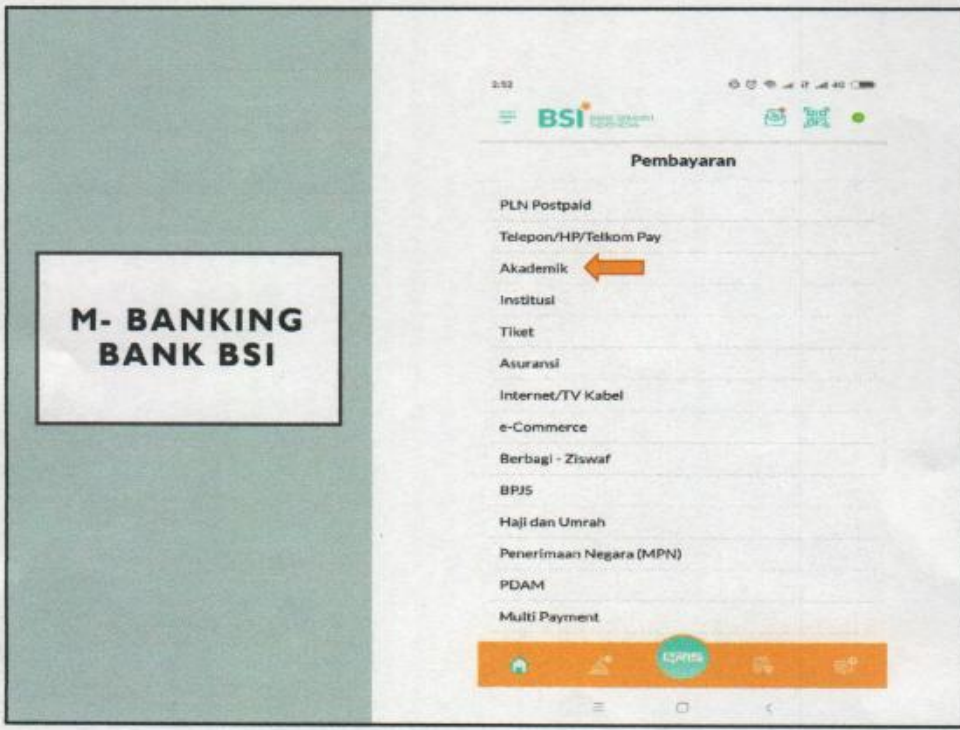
M- BANKING BANK BSI

2:52

BSI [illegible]

Pembayaran

PLN Postpaid

Telepon/HP/Telkom Pay

Akademik

Institusi

Tiket

Asuransi

Internet/TV Kabel

e-Commerce

Berbagi - Ziswaf

BPJS

Haji dan Umrah

Penerimaan Negara (MPN)

PDAM

Multi Payment

QRIS